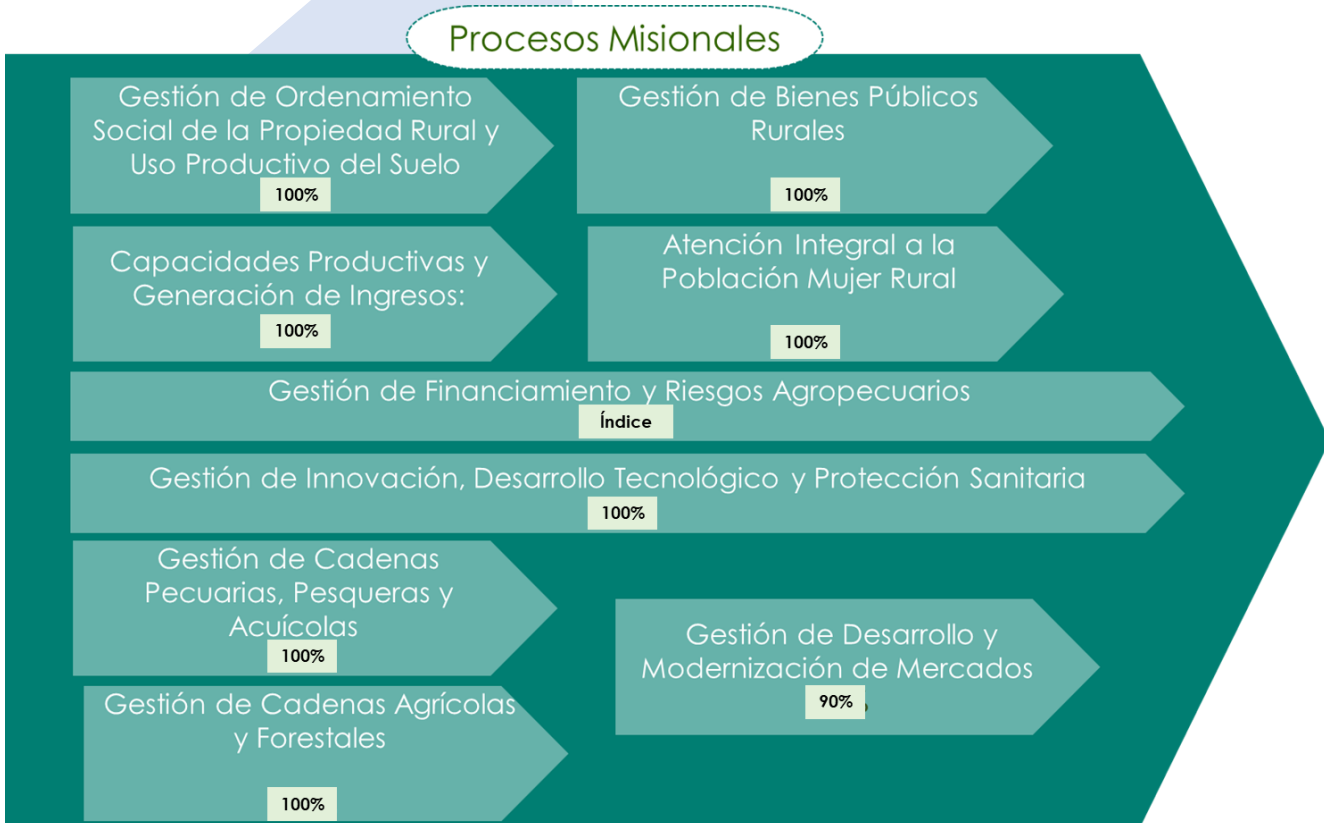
Procesos Misionales

Gestión de Ordenamiento Social de la Propiedad Rural y Uso Productivo del Suelo
100%

Gestión de Bienes Públicos Rurales
100%

Capacidades Productivas y Generación de Ingresos:
100%

Atención Integral a la Población Mujer Rural
100%

Gestión de Financiamiento y Riesgos Agropecuarios
Índice

Gestión de Innovación, Desarrollo Tecnológico y Protección Sanitaria
100%

Gestión de Cadenas Pecuarias, Pesqueras y Acuícolas
100%

Gestión de Desarrollo y Modernización de Mercados
90%

Gestión de Cadenas Agrícolas y Forestales
100%